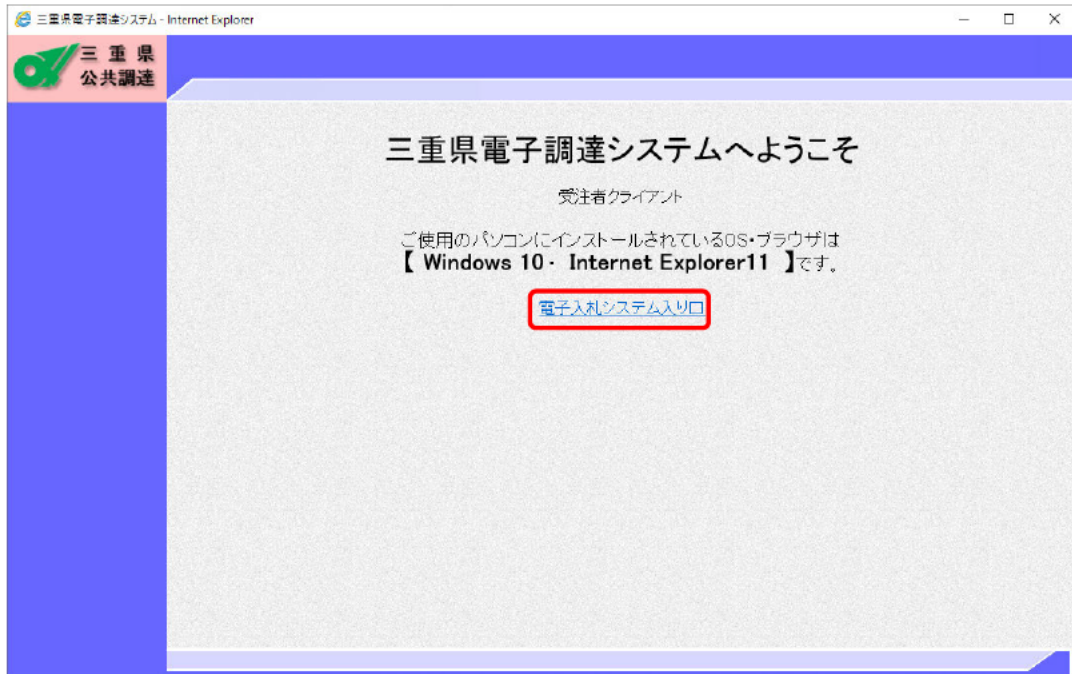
三重県電子調達システム - Internet Explorer

三重県
公共調達

三重県電子調達システムへようこそ

受注者クライアント

ご使用のパソコンにインストールされているOS・ブラウザは
【 Windows 10・ Internet Explorer11 】です。

電子入札システム入り口